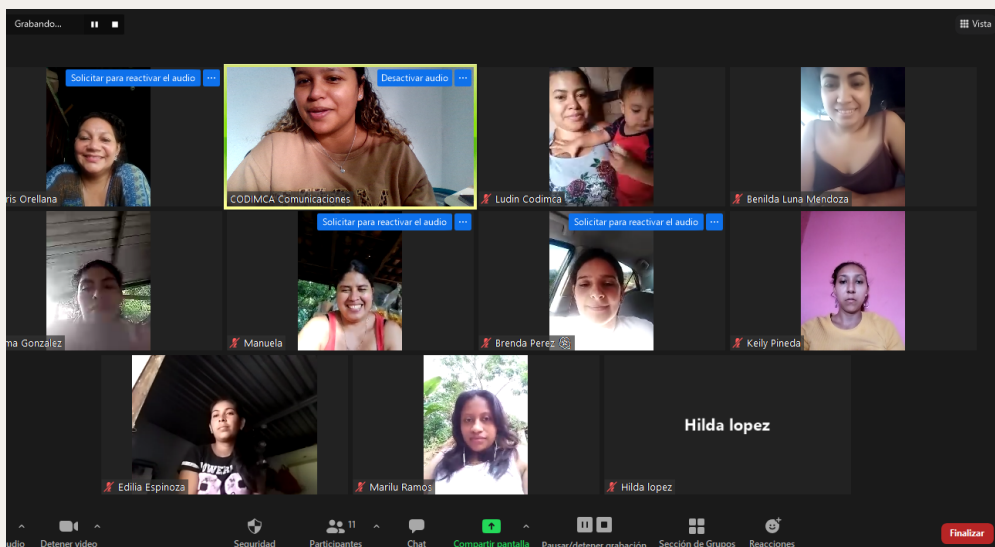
Grabando...

Vista

Solicitar para reactivar el audio ···

ris Orellana

Desactivar audio ···

CODIMCA Comunicaciones

Ludin Codimca

Benilda Luna Mendoza

Solicitar para reactivar el audio ···

ma Gonzalez

Manuela

Solicitar para reactivar el audio ···

Brenda Perez

Keily Pineda

Edilia Espinoza

Marilu Ramos

Hilda lopez

Hilda lopez

udio

Detener video

Seguridad

11 Participantes

Chat

Compartir pantalla

Pausar/detener grabación

Sección de Grupos

Reacciones

Finalizar